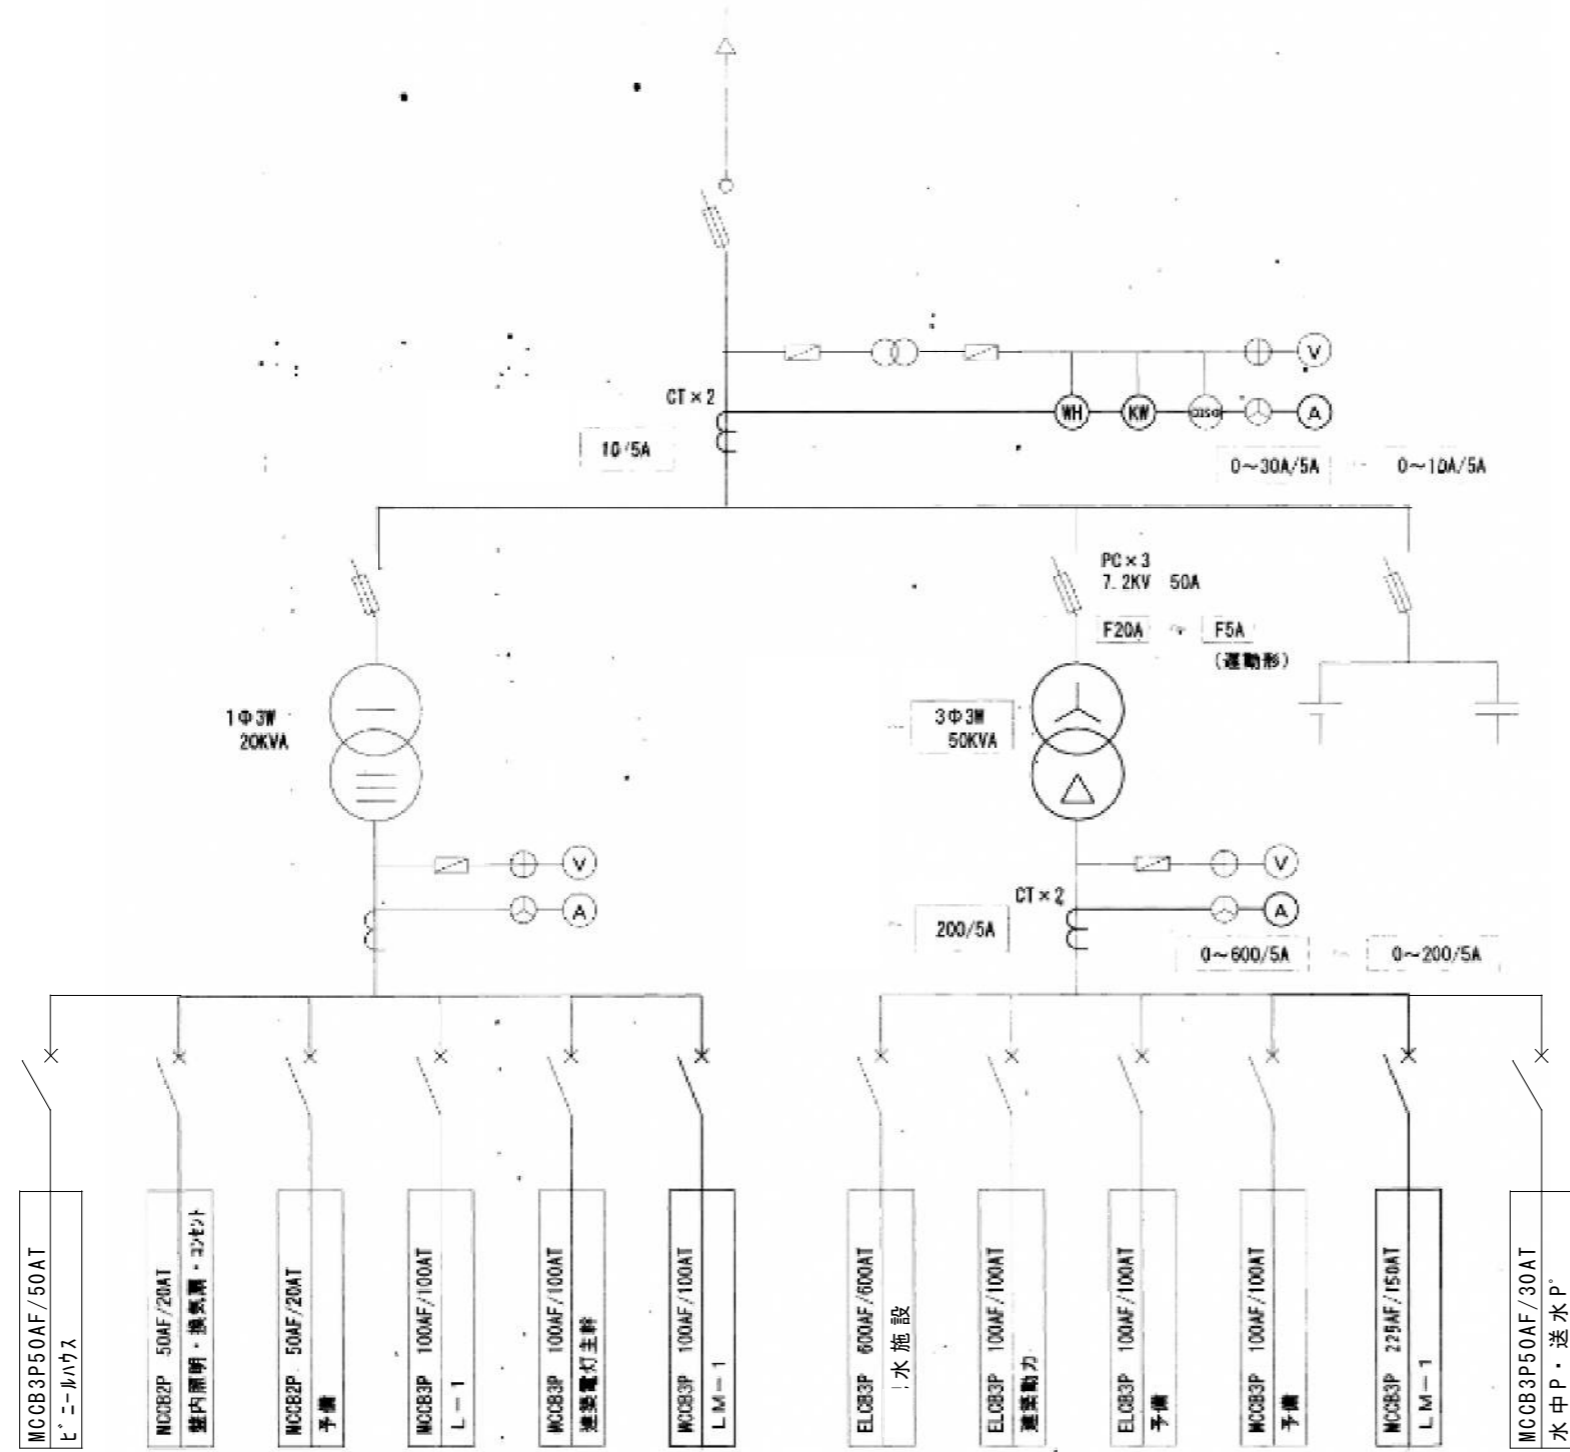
CT × 2

10/5A

V

WH KW A

0~30A/5A 0~10A/5A

PC × 3
7.2KV 50A

F20A F5A
(連動形)

1Φ3W
20KVA

3Φ3W
50KVA

V

A

V

CT × 2

200/5A

A

0~600/5A 0~200/5A

MCCB3P50AF/50AT
ビニールハウス

MCCB2P 50AF/20AT
盤内照明・換気扇・コンセント

MCCB2P 50AF/20AT
予備

MCCB3P 100AF/100AT
L−1

MCCB3P 100AF/100AT
浄楽電灯主幹

MCCB3P 100AF/100AT
LM−1

ELCB3P 600AF/600AT
浄水施設

ELCB3P 100AF/100AT
浄楽動力

ELCB3P 100AF/100AT
予備

MCCB3P 100AF/100AT
予備

MCCB3P 225AF/150AT
LM−1

MCCB3P50AF/30AT
水中P・送水P